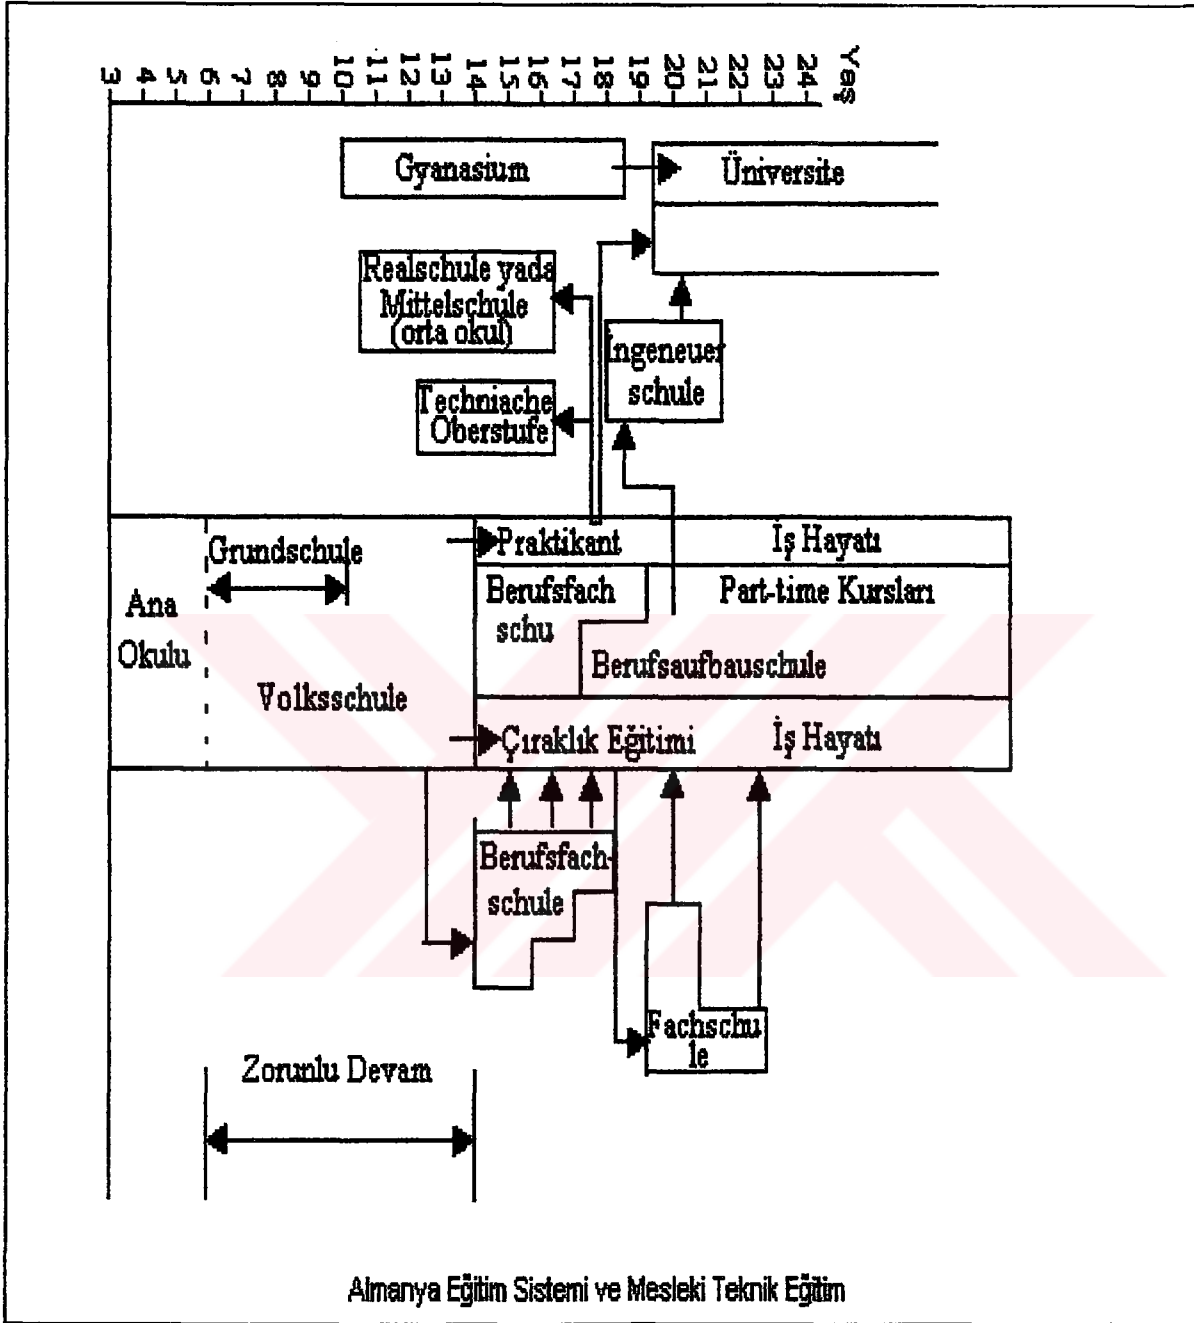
3 4 5 6 7 8 9 10 11 12 13 14 15 16 17 18 19 20 21 22 23 24 Yaş

Gyanasium

Üniversite

Realschule yada Mittelschule (orta okul)

Ingeneuer schule

Techniache Oberstufe

Praktikant

İş Hayatı

Grundschule

Ana Okulu

Berufsfach schu

Part-time Kursları

Berufsaufbauschule

Volksschule

Çıraklık Eğitimi

İş Hayatı

Berufsfachschule

Fachschule

Zorunlu Devam

Almanya Eğitim Sistemi ve Mesleki Teknik Eğitim